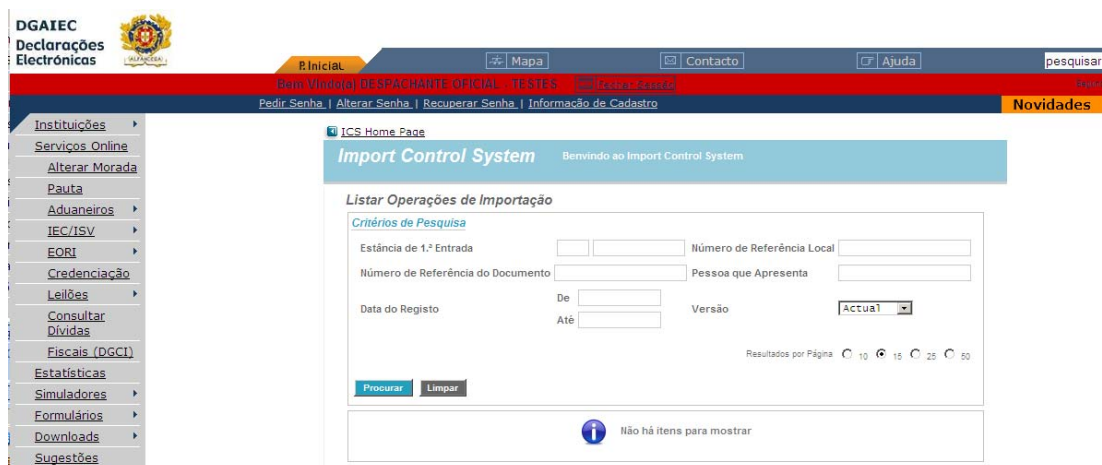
DGAIEC
Declarações Electrónicas

ALFÂNDEGA

P. Inicial | Mapa | Contacto | Ajuda | pesquisar

Bem Vindo(a) DESPACHANTE OFICIAL - TESTES | Fechar Sessão

Pedir Senha | Alterar Senha | Recuperar Senha | Informação de Cadastro

Novidades

Instituições
Serviços Online
Alterar Morada
Pauta
Aduaneiros
IEC/ISV
EORI
Credenciação
Leilões
Consultar Dívidas
Fiscais (DGCI)
Estatísticas
Simuladores
Formulários
Downloads
Sugestões

ICS Home Page

Import Control System Benvindo ao Import Control System

Listar Operações de Importação

Critérios de Pesquisa

Estância de 1.ª Entrada
Número de Referência Local
Número de Referência do Documento
Pessoa que Apresenta
Data do Registo
De
Até
Versão
Actual

Resultados por Página 10 15 25 50

Procurar Limpar

Não há itens para mostrar